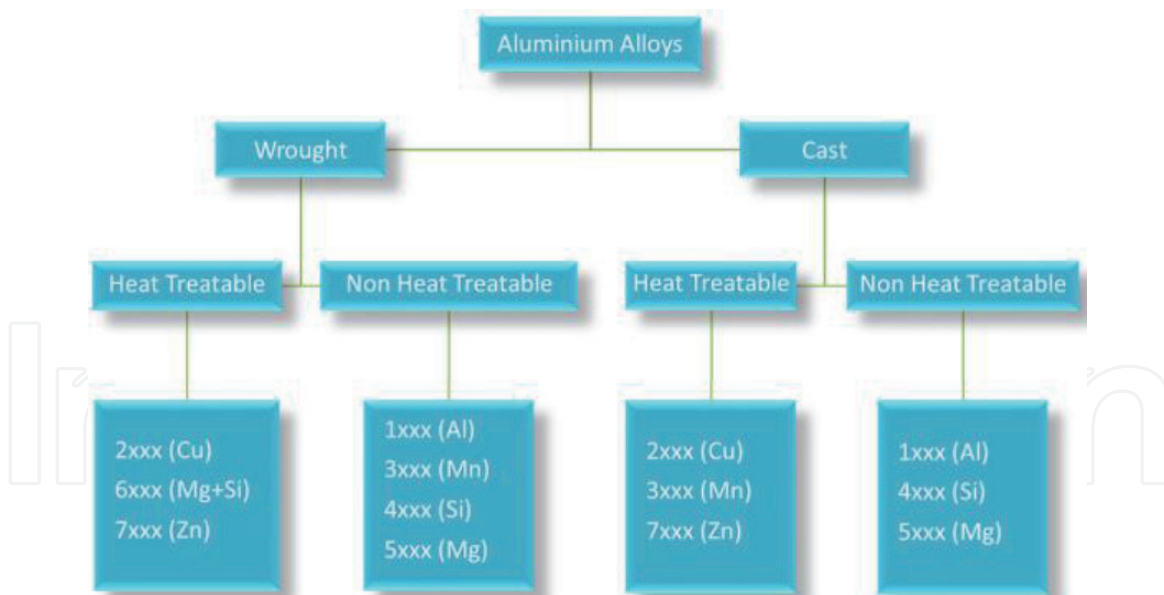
Aluminium Alloys

Wrought

Cast

Heat Treatable

Non Heat Treatable

Heat Treatable

Non Heat Treatable

2xxx (Cu)
6xxx (Mg+Si)
7xxx (Zn)

1xxx (Al)
3xxx (Mn)
4xxx (Si)
5xxx (Mg)

2xxx (Cu)
3xxx (Mn)
7xxx (Zn)

1xxx (Al)
4xxx (Si)
5xxx (Mg)